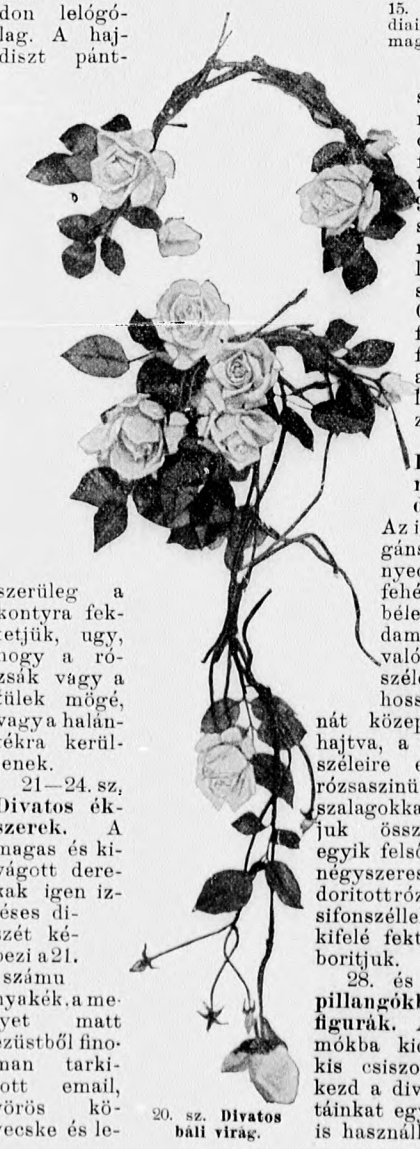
don lelógólag. A hajdiszt pánt-

15. diai mag

szerüleg a kontyra fektetjük, ugy, hogy a rózsák vagy a fülek mögé, vagy a halántékra kerülnek.

21—24. sz. Divatos ékszerek. A magas és kivágott derekak igen izléses diszét képezi a 21. számu nyakék, a melyet matt ezüstből finoman tarkított email, vörös kövecske és le-

20. sz. Divatos báli virág.

s r e f f c s r l s ( f f a f z

I r c Az i gáns nyec fehé béle dam való szélé hoss nát közep hajtva, a széleire e rózsaszinü szalagokka juk össz egyik felső négyszeres doritottróz sifonszélle kifelé fekt boritjuk.

28. és pillangókb figurák. A mókba kic kis csiszo kezd a div táinkat egy is használ